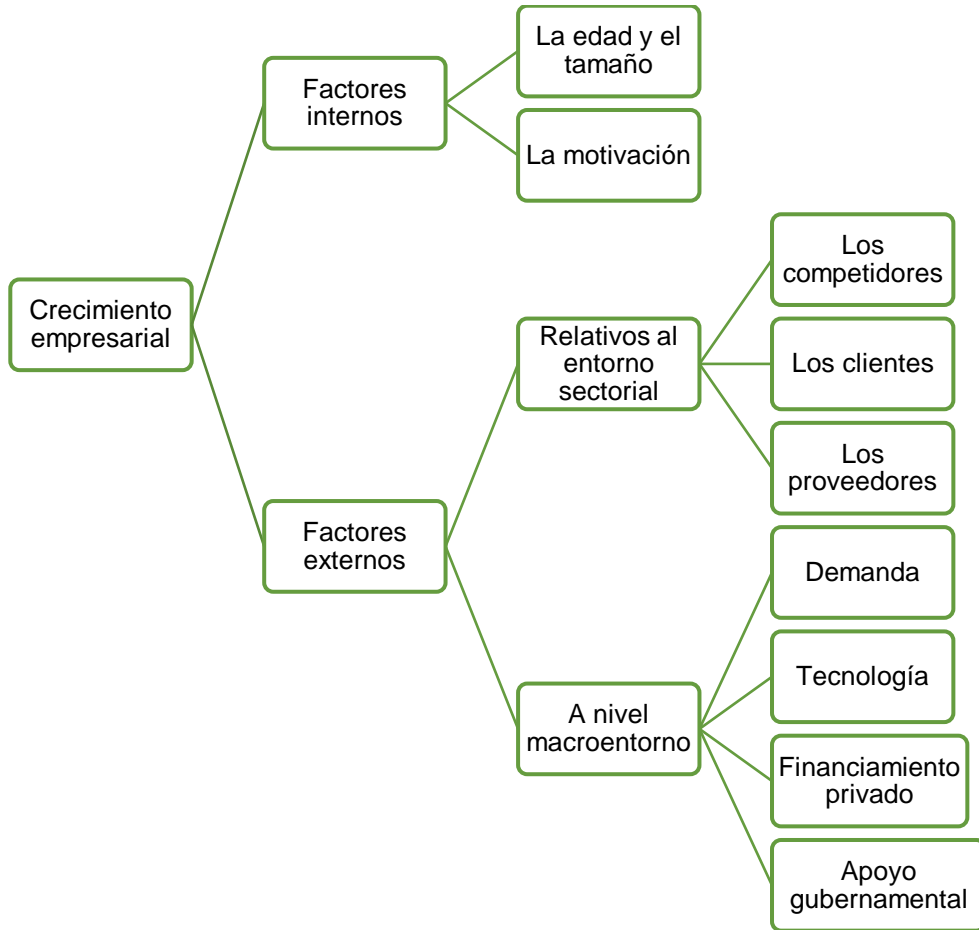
Crecimiento empresarial

Factores internos

La edad y el tamaño

La motivación

Factores externos

Relativos al entorno sectorial

Los competidores

Los clientes

Los proveedores

A nivel macroentorno

Demanda

Tecnología

Financiamiento privado

Apoyo gubernamental